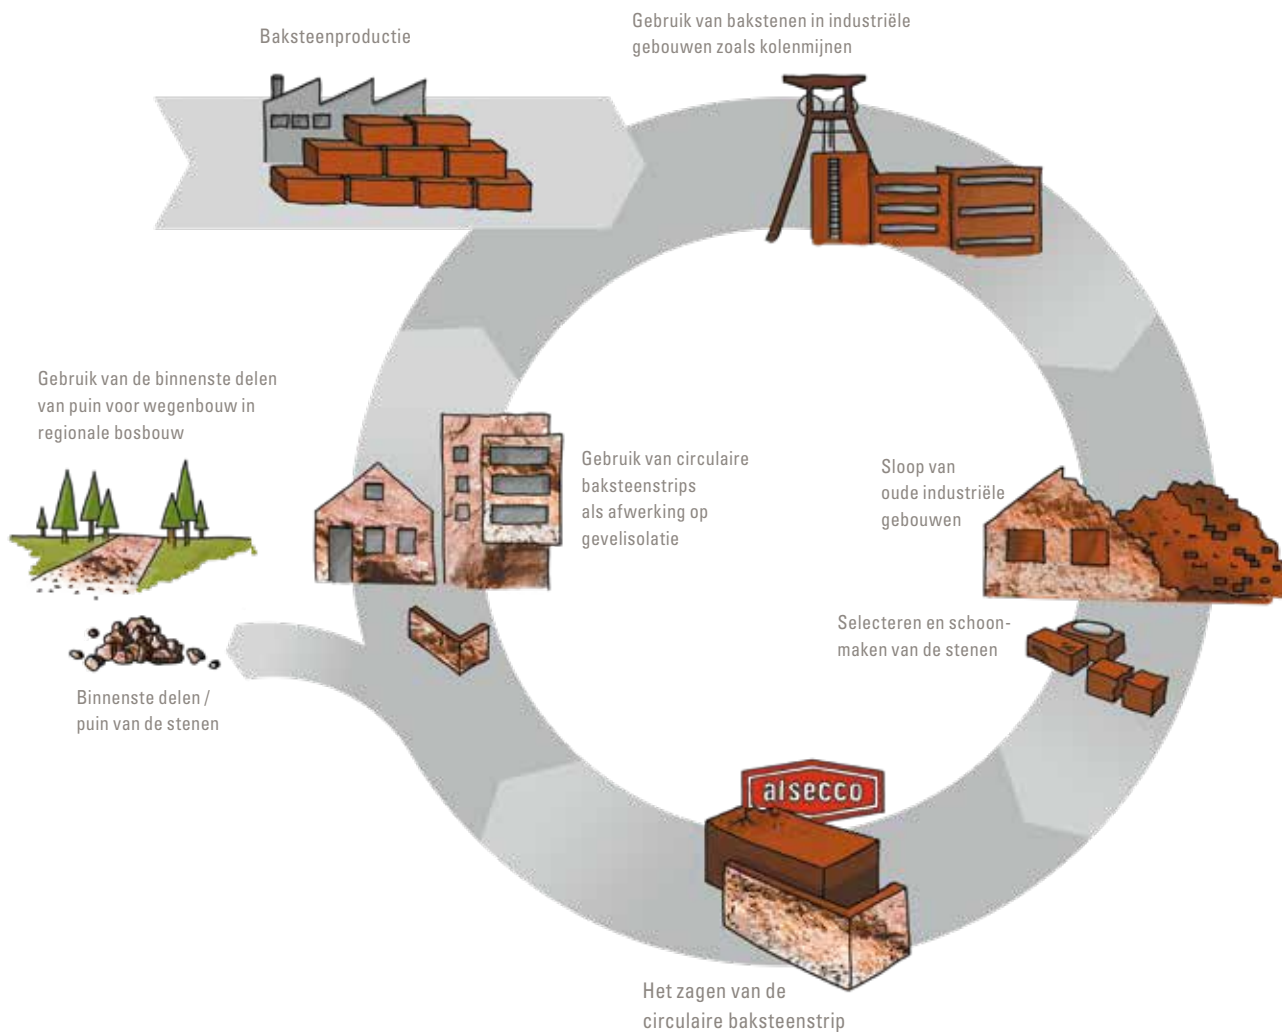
Baksteenproductie

Gebruik van bakstenen in industriële gebouwen zoals kolenmijnen

Gebruik van de binnenste delen van puin voor wegenbouw in regionale bosbouw

Gebruik van circulaire baksteenstrips als afwerking op gevelisolatie

Sloop van oude industriële gebouwen

Selecteren en schoonmaken van de stenen

Binnenste delen / puin van de stenen

alsecco

Het zagen van de circulaire baksteenstrip